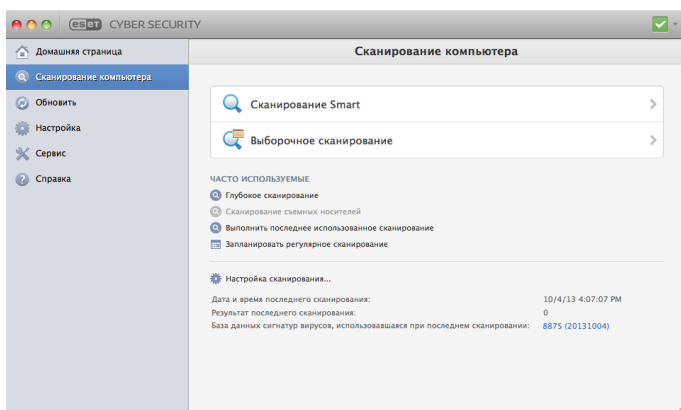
eset CYBER SECURITY

Домашняя страница
Сканирование компьютера
Обновить
Настройка
Сервис
Справка

Сканирование компьютера

Сканирование Smart
Выборочное сканирование

ЧАСТО ИСПОЛЬЗУЕМЫЕ
Глубокое сканирование
Сканирование съемных носителей
Выполнить последнее использованное сканирование
Запланировать регулярное сканирование

Настройка сканирования...

Дата и время последнего сканирования: 10/4/13 4:07:07 PM
Результат последнего сканирования: 0
База данных сигнатур вирусов, использовавшаяся при последнем сканировании: 8875 (20131004)